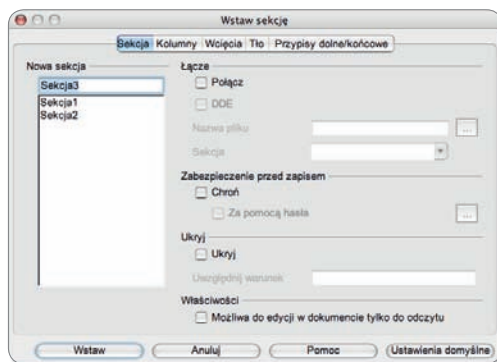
Wstaw sekcję

Sekcja | Kolumny | Wcięcia | Tło | Przypisy dolne/końcowe

Nowa sekcja

Sekcja3

Sekcja1
Sekcja2

Łącze

Połącz

DDE

Nazwa pliku

...

Sekcja

Zabezpieczenie przed zapisem

Chroń

Za pomocą hasła

...

Ukryj

Ukryj

Uwzględnij warunek

Właściwości

Możliwa do edycji w dokumencie tylko do odczytu

Wstaw | Anuluj | Pomoc | Ustawienia domyślne